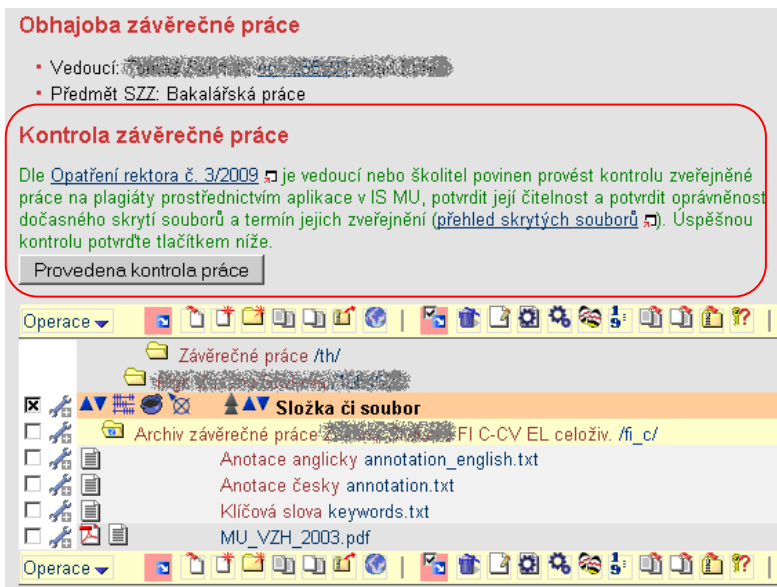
Obhajoba závěrečné práce

- Vedoucí: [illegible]
- Předmět SZZ: Bakalářská práce

Kontrola závěrečné práce

Dle Opatření rektora č. 3/2009 je vedoucí nebo školitel povinen provést kontrolu zveřejněné práce na plagiáty prostřednictvím aplikace v IS MU, potvrdit její čitelnost a potvrdit oprávněnost dočasného skrytí souborů a termín jejich zveřejnění (přehled skrytých souborů). Úspěšnou kontrolu potvrďte tlačítkem níže.

Provedena kontrola práce

Operace

Závěrečné práce /th/

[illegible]

Složka či soubor

Archiv závěrečné práce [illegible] FI C-CV EL celoživ. /fi_c/

Anotace anglicky annotation_english.txt

Anotace česky annotation.txt

Klíčová slova keywords.txt

MU_VZH_2003.pdf

Operace